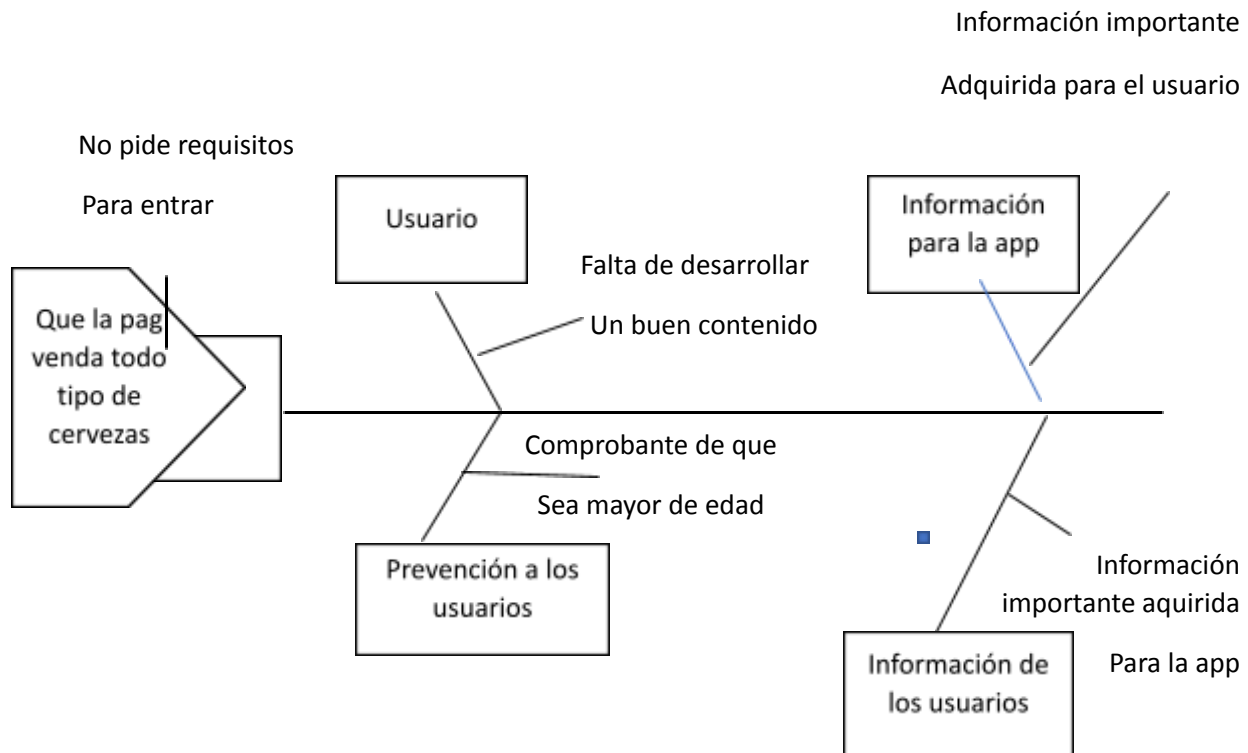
Información importante

Adquirida para el usuario

No pide requisitos

Para entrar

Usuario

Información para la app

Falta de desarrollar

Un buen contenido

Que la pag venda todo tipo de cervezas

Comprobante de que

Sea mayor de edad

Prevención a los usuarios

Información importante aquirida

Para la app

Información de los usuarios